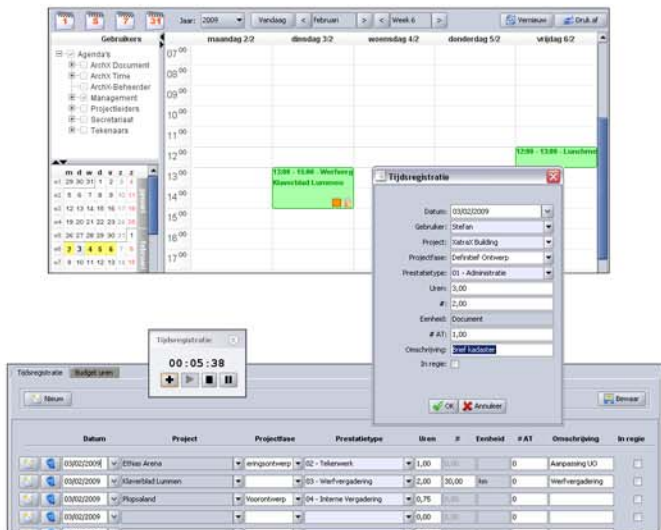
1 5 7 31 Jaar: 2009 Vandaag < februari > < Week 6 > Vernieuw Druk af

Gebruikers

Agenda's
ArchiX Document
ArchiX Time
ArchiX-Beheerder
Management
Projectleiders
Secretariaat
Tekenaars

m d w d v z z
s1 29 30 31 1 2 3 4
s2 5 6 7 8 9 10 11
s3 12 13 14 15 16 17 18
s4 19 20 21 22 23 24 25
s5 26 27 28 29 30 31 1
s6 2 3 4 5 6 7 8
s7 9 10 11 12 13 14 15

maandag 2/2 | dinsdag 3/2 | woensdag 4/2 | donderdag 5/2 | vrijdag 6/2

$07^{00}$
$08^{00}$
$09^{00}$
$10^{00}$
$11^{00}$
$12^{00}$
$13^{00}$
$14^{00}$
$15^{00}$
$16^{00}$
$17^{00}$

13:00 - 15:00 - Werfverg Klaverblad Lummen

12:00 - 13:00 - Lunchverl

Tijdsregistratie

Datum: 03/02/2009
Gebruiker: Stefan
Project: XatraX Building
Projectfase: Definitief Ontwerp
Prestatietype: 01 - Administratie
Uren: 3,00
#: 2,00
Eenheid: Document
# AT: 1,00
Omschrijving: Brief kadaster
In regie:

OK Annuleer

Tijdsregistratie
00:05:38

Tijdsregistratie Budget uren

Nieuw

Bewaar

| | Datum | Project | Projectfase | Prestatietype | Uren | # | Eenheid | # AT | Omschrijving | In regie |
|---|---|---|---|---|---|---|---|---|---|---|
| | 03/02/2009 | Ethias Arena | eringsontwerp | 02 - Tekenwerk | 1,00 | 0,00 | | 0 | Aanpassing UO | |
| | 03/02/2009 | Klaverblad Lummen | | 03 - Werfvergadering | 2,00 | 30,00 | km | 0 | Werfvergadering | |
| | 03/02/2009 | Flopsoland | Voorontwerp | 04 - Interne Vergadering | 0,75 | 0,00 | | 0 | | |
| | 03/02/2009 | | | | 0,00 | | | | | |